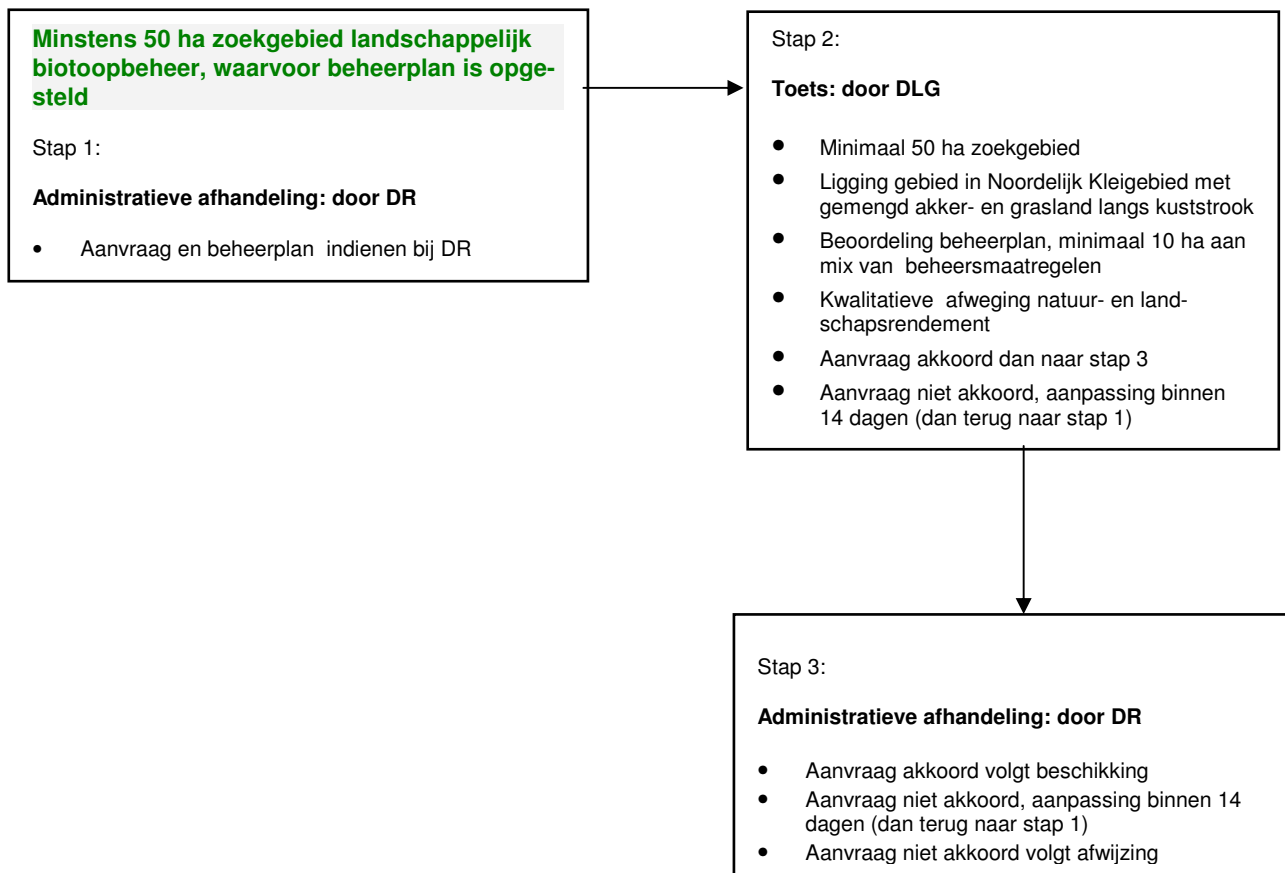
**Minstens 50 ha zoekgebied landschappelijk biotoopbeheer, waarvoor beheerplan is opgesteld**

Stap 1:

**Administratieve afhandeling: door DR**

- Aanvraag en beheerplan indienen bij DR

Stap 2:

**Toets: door DLG**

- Minimaal 50 ha zoekgebied
- Ligging gebied in Noordelijk Kleigebied met gemengd akker- en grasland langs kuststrook
- Beoordeling beheerplan, minimaal 10 ha aan mix van beheersmaatregelen
- Kwalitatieve afweging natuur- en landschapsrendement
- Aanvraag akkoord dan naar stap 3
- Aanvraag niet akkoord, aanpassing binnen 14 dagen (dan terug naar stap 1)

Stap 3:

**Administratieve afhandeling: door DR**

- Aanvraag akkoord volgt beschikking
- Aanvraag niet akkoord, aanpassing binnen 14 dagen (dan terug naar stap 1)
- Aanvraag niet akkoord volgt afwijzing